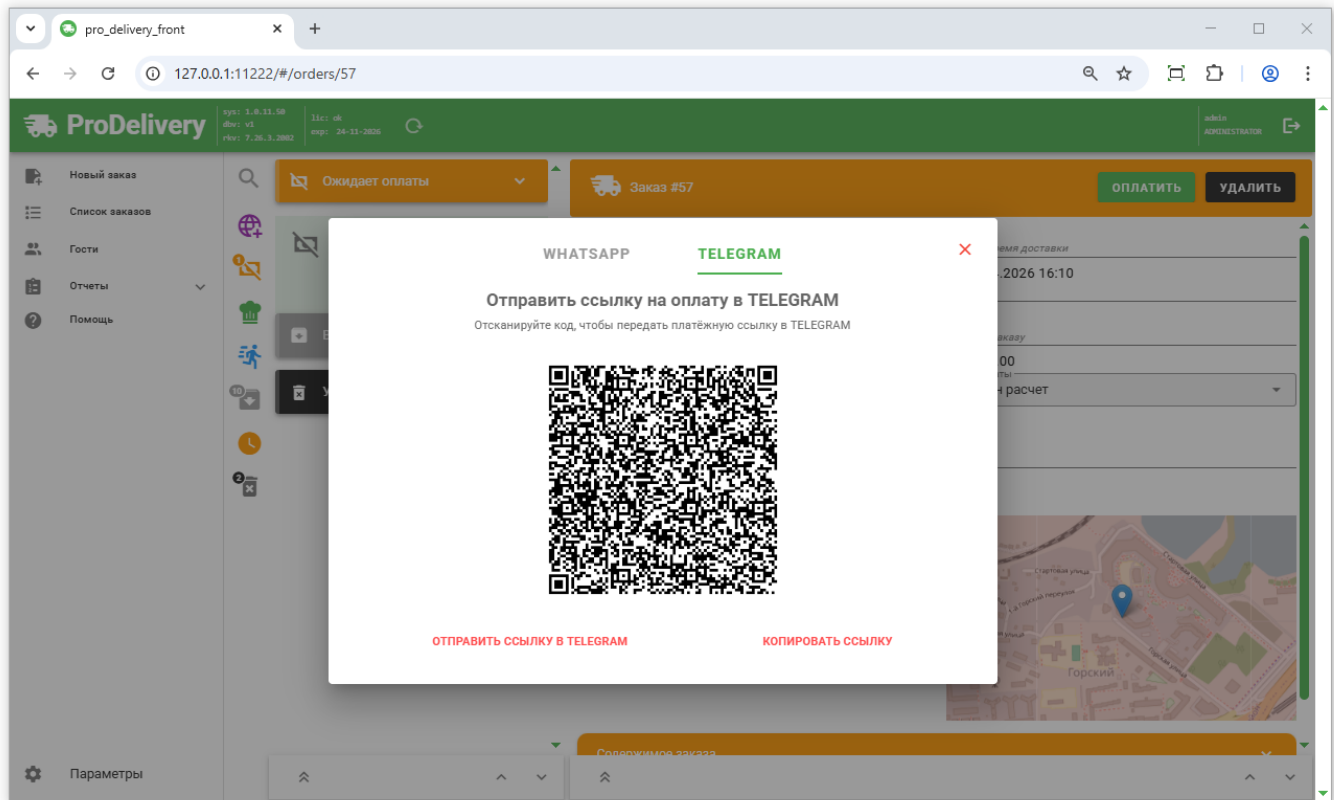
pro_delivery_front
127.0.0.1:11222/#/orders/57

ProDelivery
sys: 1.0.11.50
dbv: v1
rkv: 7.26.3.2082
lic: ok
exp: 24-11-2026
admin
ADMINISTRATOR

Новый заказ
Список заказов
Гости
Отчеты
Помощь
Параметры

Ожидает оплаты
Заказ #57
ОПЛАТИТЬ
УДАЛИТЬ

WHATSAPP
TELEGRAM
Отправить ссылку на оплату в TELEGRAM
Отсканируйте код, чтобы передать платёжную ссылку в TELEGRAM
ОТПРАВИТЬ ССЫЛКУ В TELEGRAM
КОПИРОВАТЬ ССЫЛКУ

ремя доставки
.2026 16:10
аказу
00
н расчет
Стартовая улица
Горский
Содержимое заказа